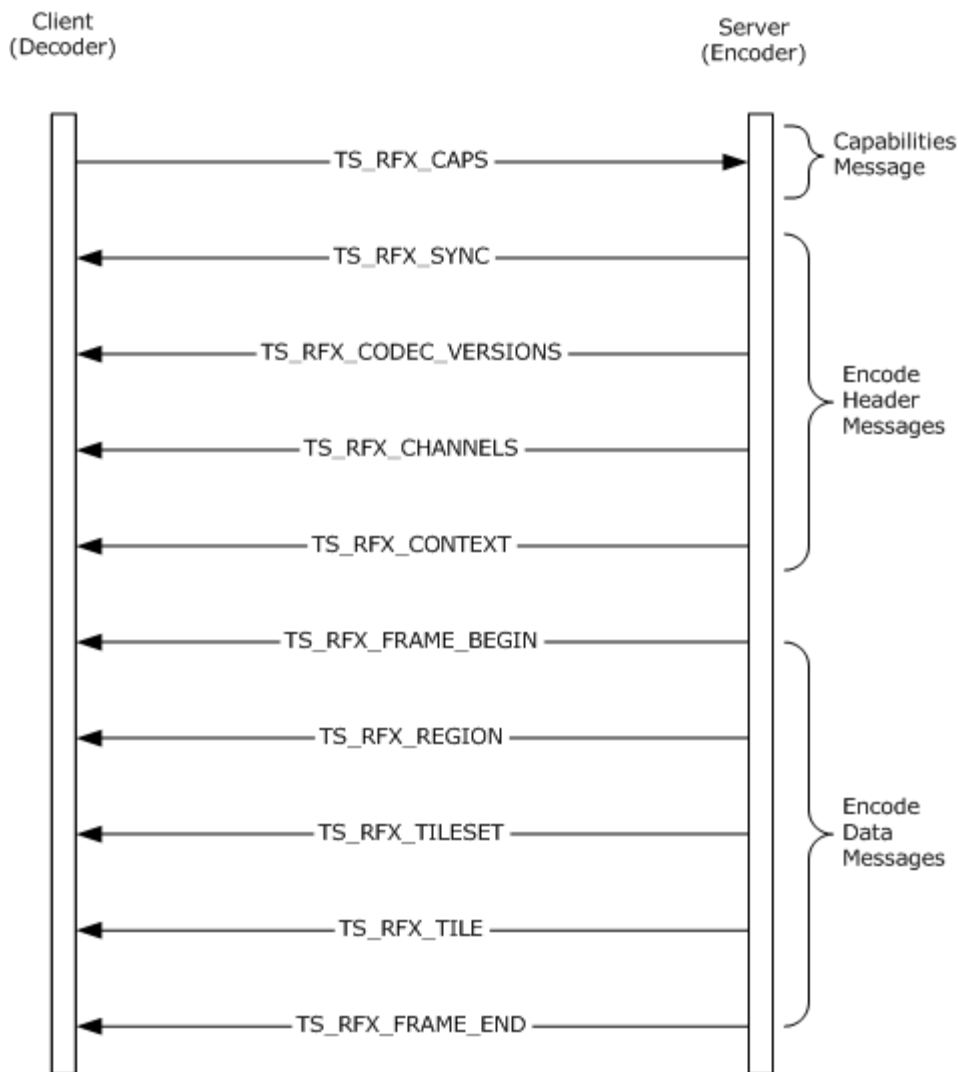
Client
(Decoder)

Server
(Encoder)

TS_RFX_CAPS

Capabilities
Message

TS_RFX_SYNC

TS_RFX_CODEC_VERSIONS

TS_RFX_CHANNELS

TS_RFX_CONTEXT

Encode
Header
Messages

TS_RFX_FRAME_BEGIN

TS_RFX_REGION

TS_RFX_TILESET

TS_RFX_TILE

TS_RFX_FRAME_END

Encode
Data
Messages